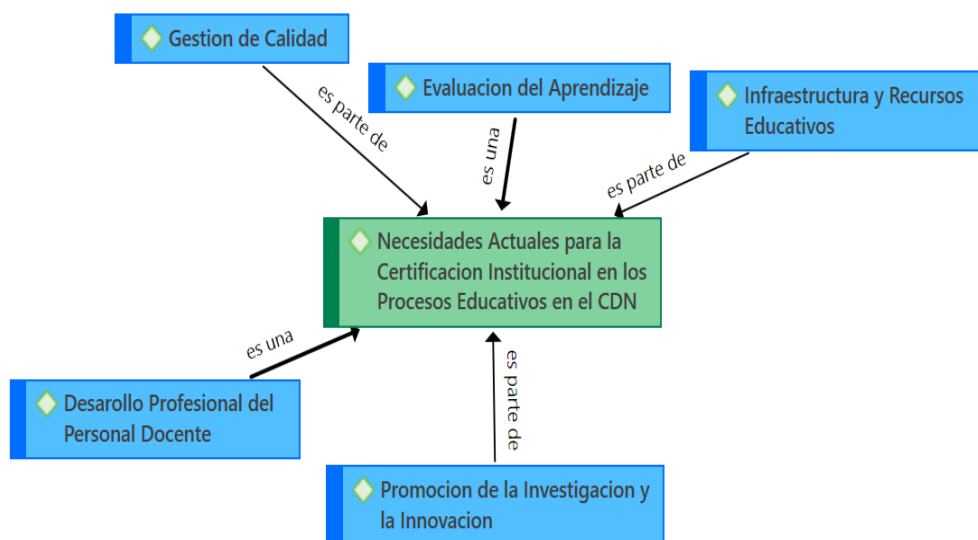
Gestion de Calidad

es parte de

Evaluacion del Aprendizaje

es una

Infraestructura y Recursos Educativos

es parte de

Necesidades Actuales para la Certificacion Institucional en los Procesos Educativos en el CDN

es una

Desarollo Profesional del Personal Docente

es parte de

Promocion de la Investigacion y la Innovacion